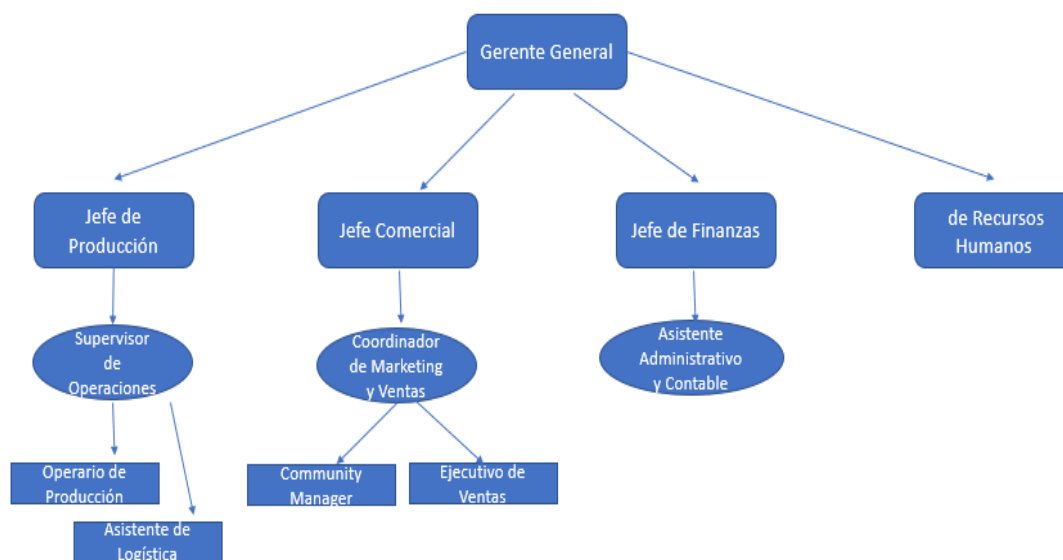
Gerente General

Jefe de Producción

Jefe Comercial

Jefe de Finanzas

de Recursos Humanos

Supervisor de Operaciones

Coordinador de Marketing y Ventas

Asistente Administrativo y Contable

Operario de Producción

Asistente de Logística

Community Manager

Ejecutivo de Ventas